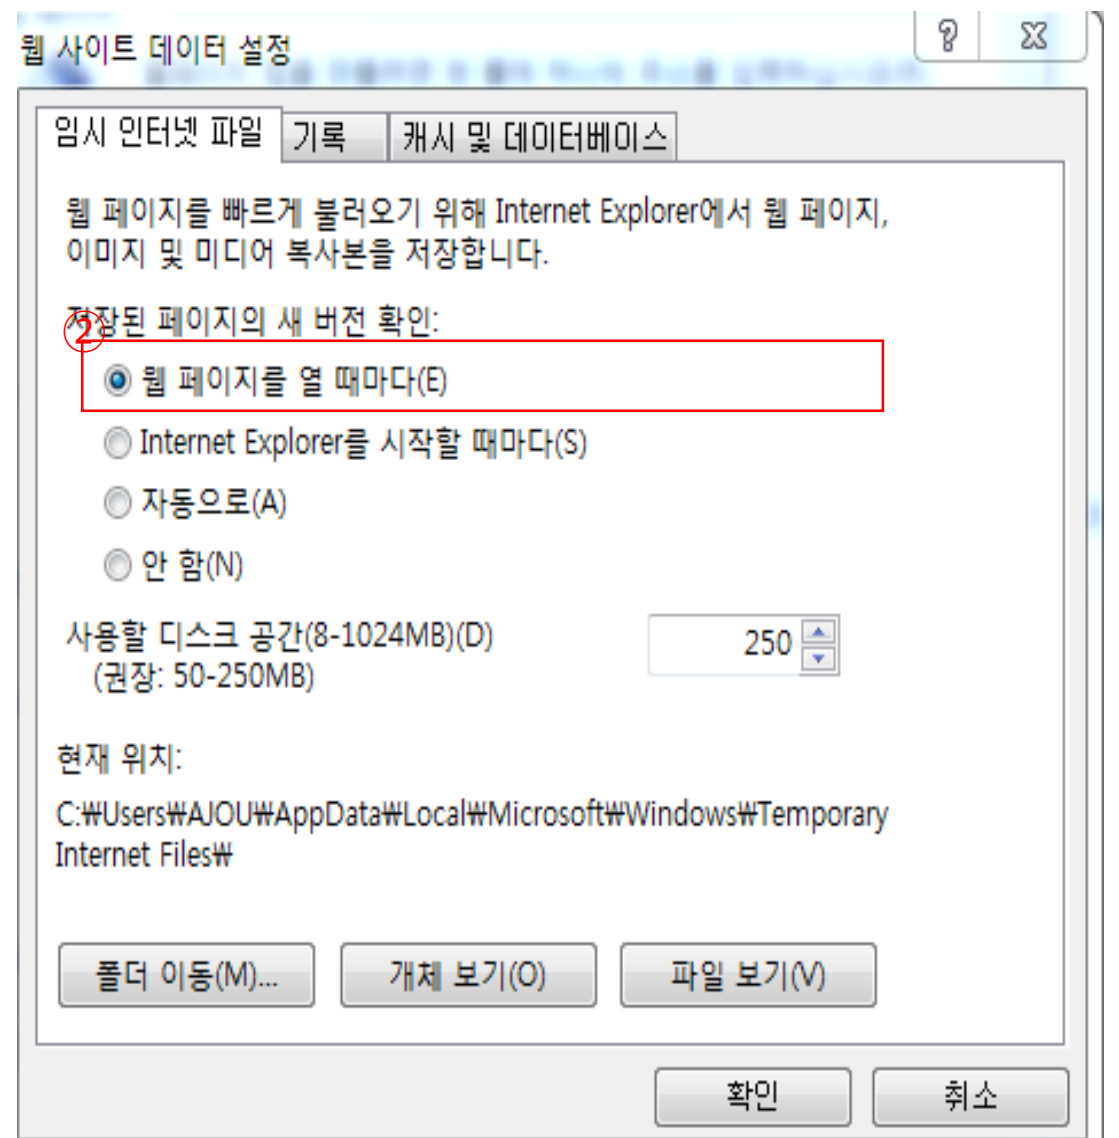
웹 사이트 데이터 설정

?

임시 인터넷 파일 | 기록 | 캐시 및 데이터베이스

웹 페이지를 빠르게 불러오기 위해 Internet Explorer에서 웹 페이지, 이미지 및 미디어 복사본을 저장합니다.

저장된 페이지의 새 버전 확인:

②

웹 페이지를 열 때마다(E)

Internet Explorer를 시작할 때마다(S)

자동으로(A)

안 함(N)

사용할 디스크 공간(8-1024MB)(D)
(권장: 50-250MB)

250

현재 위치:

C:₩Users₩AJOU₩AppData₩Local₩Microsoft₩Windows₩Temporary Internet Files₩

폴더 이동(M)...

개체 보기(O)

파일 보기(V)

확인

취소